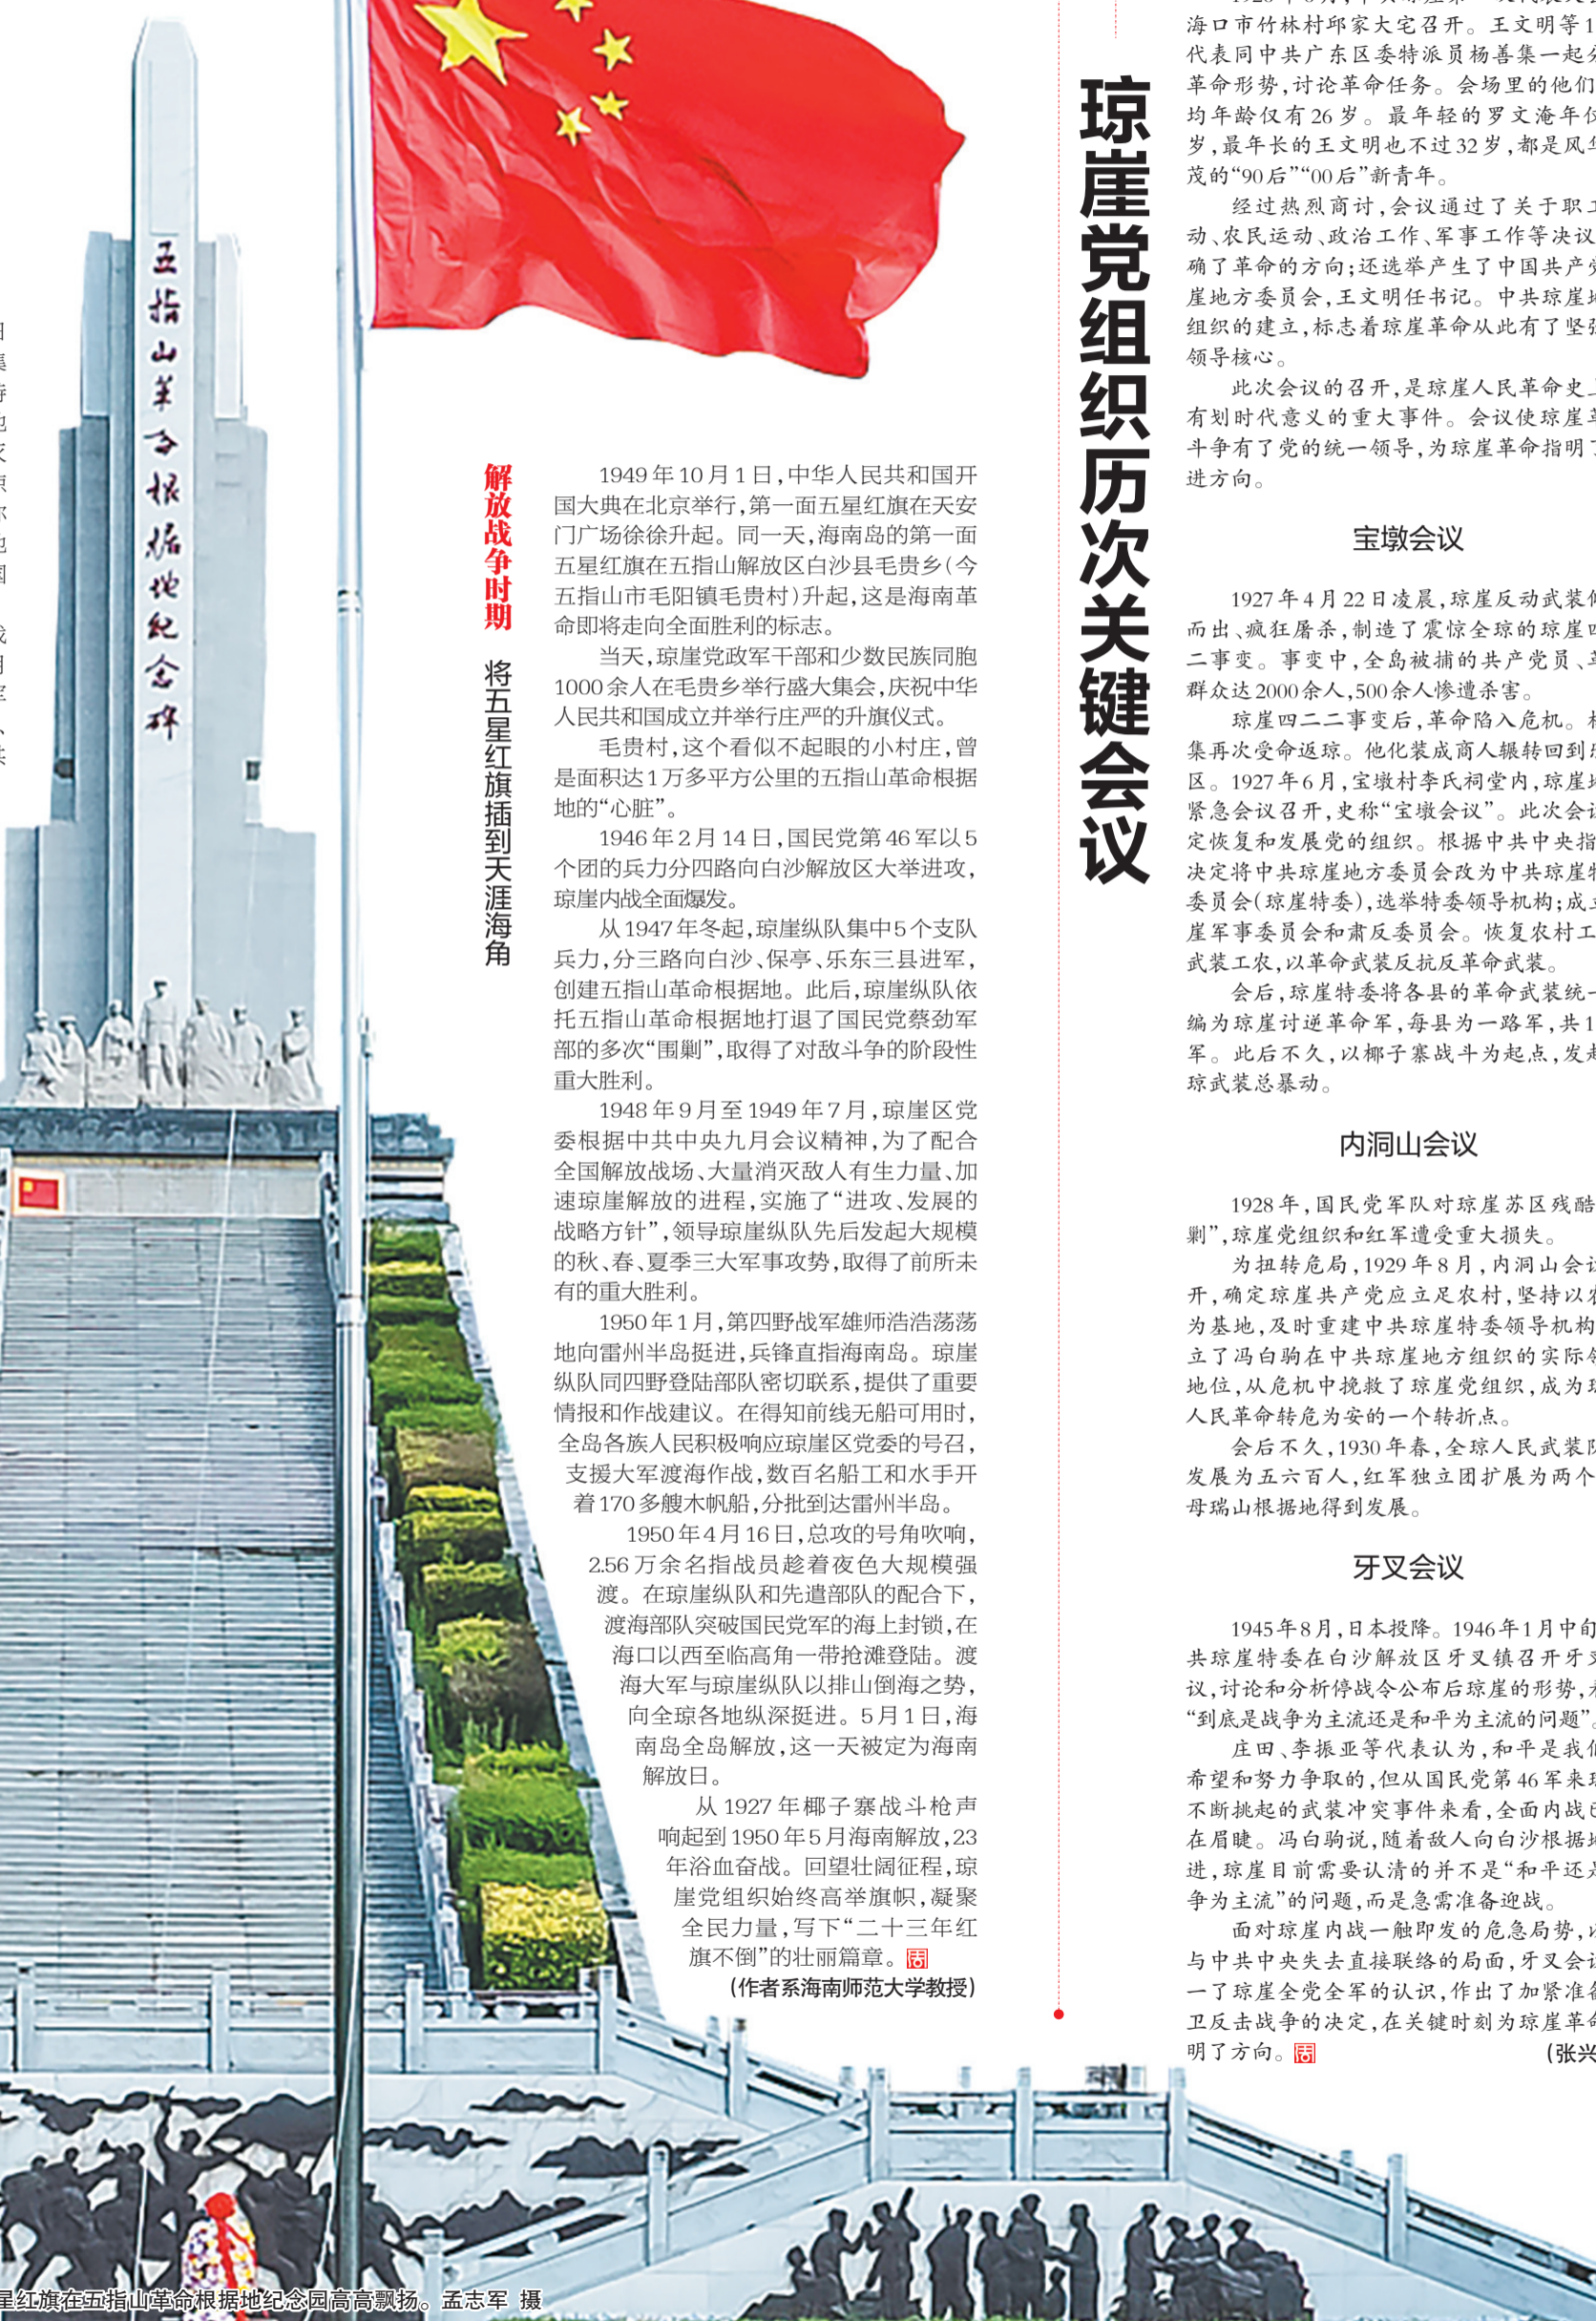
五指山革命根据地纪念碑

解放战争时期 将五星红旗插到天涯海角

1949年10月1日，中华人民共和国开国大典在北京举行，第一面五星红旗在天安门广场徐徐升起。同一天，海南岛的第一面五星红旗在五指山解放区白沙县毛贵乡（今五指山市毛阳镇毛贵村）升起，这是海南革命即将走向全面胜利的标志。

当天，琼崖党政军干部和少数民族同胞1000余人在毛贵乡举行盛大集会，庆祝中华人民共和国成立并举行庄严的升旗仪式。

毛贵村，这个看似不起眼的小村庄，曾是面积达1万多平方公里的五指山革命根据地的"心脏"。

1946年2月14日，国民党第46军以5个团的兵力分四路向白沙解放区大举进攻，琼崖内战全面爆发。

从1947年冬起，琼崖纵队集中5个支队兵力，分三路向白沙、保亭、乐东三县进军，创建五指山革命根据地。此后，琼崖纵队依托五指山革命根据地打退了国民党蔡劲军部的多次"围剿"，取得了对敌斗争的阶段性重大胜利。

1948年9月至1949年7月，琼崖区党委根据中共中央九月会议精神，为了配合全国解放战场、大量消灭敌人有生力量、加速琼崖解放的进程，实施了"进攻、发展的战略方针"，领导琼崖纵队先后发起大规模的秋、春、夏季三大军事攻势，取得了前所未有的重大胜利。

1950年1月，第四野战军雄师浩浩荡荡地向雷州半岛挺进，兵锋直指海南岛。琼崖纵队同四野登陆部队密切联系，提供了重要情报和作战建议。在得知前线无船可用时，全岛各族人民积极响应琼崖区党委的号召，支援大军渡海作战，数百名船工和水手开着170多艘木帆船，分批到达雷州半岛。

1950年4月16日，总攻的号角吹响，2.56万余名指战员趁着夜色大规模强渡。在琼崖纵队和先遣部队的配合下，渡海部队突破国民党军的海上封锁，在海口以西至临高角一带抢滩登陆。渡海大军与琼崖纵队以排山倒海之势，向全琼各地纵深挺进。5月1日，海南岛全岛解放，这一天被定为海南解放日。

从1927年椰子寨战斗枪声响起到1950年5月海南解放，23年浴血奋战。回望壮阔征程，琼崖党组织始终高举旗帜，凝聚全民力量，写下"二十三年红旗不倒"的壮丽篇章。

（作者系海南师范大学教授）

星红旗在五指山革命根据地纪念园高高飘扬。孟志军 摄

琼崖党组织历次关键会议

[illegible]海口市竹林村邱家大宅召开。王文明等1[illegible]代表同中共广东区委特派员杨善集一起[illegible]革命形势，讨论革命任务。会场里的他们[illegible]均年龄仅有26岁。最年轻的罗文淹年仅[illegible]岁，最年长的王文明也不过32岁，都是风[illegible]茂的"90后""00后"新青年。

经过热烈商讨，会议通过了关于职工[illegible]动、农民运动、政治工作、军事工作等决议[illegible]确了革命的方向；还选举产生了中国共产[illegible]崖地方委员会，王文明任书记。中共琼崖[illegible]组织的建立，标志着琼崖革命从此有了坚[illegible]领导核心。

此次会议的召开，是琼崖人民革命史上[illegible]有划时代意义的重大事件。会议使琼崖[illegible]斗争有了党的统一领导，为琼崖革命指明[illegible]进方向。

宝墩会议

1927年4月22日凌晨，琼崖反动武装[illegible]而出、疯狂屠杀，制造了震惊全琼的琼崖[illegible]二事变。事变中，全岛被捕的共产党员、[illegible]群众达2000余人，500余人惨遭杀害。

琼崖四二二事变后，革命陷入危机。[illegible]集再次受命返琼。他化装成商人辗转回到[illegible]区。1927年6月，宝墩村李氏祠堂内，琼崖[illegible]紧急会议召开，史称"宝墩会议"。此次会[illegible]定恢复和发展党的组织。根据中共中央指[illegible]决定将中共琼崖地方委员会改为中共琼崖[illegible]委员会（琼崖特委），选举特委领导机构；成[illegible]崖军事委员会和肃反委员会。恢复农村工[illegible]武装工农，以革命武装反抗反革命武装。

会后，琼崖特委将各县的革命武装统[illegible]编为琼崖讨逆革命军，每县为一路军，共1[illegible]军。此后不久，以椰子寨战斗为起点，发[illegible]琼武装总暴动。

内洞山会议

1928年，国民党军队对琼崖苏区残酷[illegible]剿"，琼崖党组织和红军遭受重大损失。

为扭转危局，1929年8月，内洞山会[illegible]开，确定琼崖共产党应立足农村，坚持以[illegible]为基地，及时重建中共琼崖特委领导机构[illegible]立了冯白驹在中共琼崖地方组织的实际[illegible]地位，从危机中挽救了琼崖党组织，成为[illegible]人民革命转危为安的一个转折点。

会后不久，1930年春，全琼人民武装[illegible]发展为五六百人，红军独立团扩展为两个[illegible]母瑞山根据地得到发展。

牙叉会议

1945年8月，日本投降。1946年1月中旬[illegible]共琼崖特委在白沙解放区牙叉镇召开牙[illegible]议，讨论和分析停战令公布后琼崖的形势，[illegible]"到底是战争为主流还是和平为主流的问题"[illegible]

庄田、李振亚等代表认为，和平是我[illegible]希望和努力争取的，但从国民党第46军来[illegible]不断挑起的武装冲突事件来看，全面内战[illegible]在眉睫。冯白驹说，随着敌人向白沙根据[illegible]进，琼崖目前需要认清的并不是"和平还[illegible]争为主流"的问题，而是急需准备迎战。

面对琼崖内战一触即发的危急局势，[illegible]与中共中央失去直接联络的局面，牙叉会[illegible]一了琼崖全党全军的认识，作出了加紧准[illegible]卫反击战争的决定，在关键时刻为琼崖革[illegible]明了方向。

（张兴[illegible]